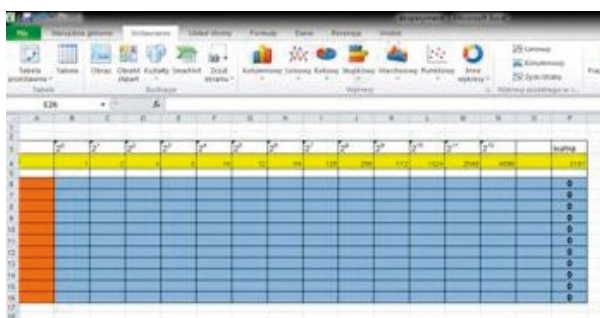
Plik | Narzędzia główne | Wstawianie | Układ strony | Formuły | Dane | Recenzja | Widok

Zeszyt1 - Microsoft Excel

Tabela przestawna | Tabela | Obraz | Obiekt clipart | Kształty | SmartArt | Zrzut ekranu | Kolumnowy | Liniowy | Kołowy | Słupkowy | Warstwowy | Punktowy | Inne wykresy | Liniowy | Kolumnowy | Zysk/strata

Tabele | Ilustracje | Wykresy | Wykresy przebiegu w c...

E26

A | B | C | D | E | F | G | H | I | J | K | L | M | N | O | P

| | $2^0$ | $2^1$ | $2^2$ | $2^3$ | $2^4$ | $2^5$ | $2^6$ | $2^7$ | $2^8$ | $2^9$ | $2^{10}$ | $2^{11}$ | $2^{12}$ | | Suma |
|---|---|---|---|---|---|---|---|---|---|---|---|---|---|---|---|
| | 1 | 2 | 4 | 8 | 16 | 32 | 64 | 128 | 256 | 512 | 1024 | 2048 | 4096 | | 8191 |
| | | | | | | | | | | | | | | | 0 |
| | | | | | | | | | | | | | | | 0 |
| | | | | | | | | | | | | | | | 0 |
| | | | | | | | | | | | | | | | 0 |
| | | | | | | | | | | | | | | | 0 |
| | | | | | | | | | | | | | | | 0 |
| | | | | | | | | | | | | | | | 0 |
| | | | | | | | | | | | | | | | 0 |
| | | | | | | | | | | | | | | | 0 |
| | | | | | | | | | | | | | | | 0 |
| | | | | | | | | | | | | | | | 0 |
| | | | | | | | | | | | | | | | 0 |